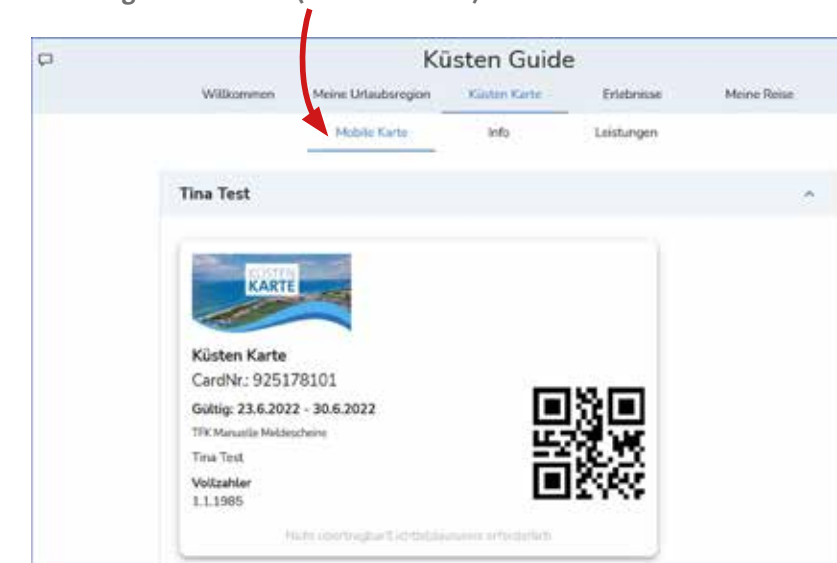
Küsten Guide

Willkommen Meine Urlaubsregion Küsten Karte Erlebnisse Meine Reise

Mobile Karte Info Leistungen

Tina Test

KÜSTEN KARTE

Küsten Karte

CardNr.: 925178101

Gültig: 23.6.2022 - 30.6.2022

TFK Manuelle Meldescheine

Tina Test

Vollzahler

1.1.1985

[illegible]